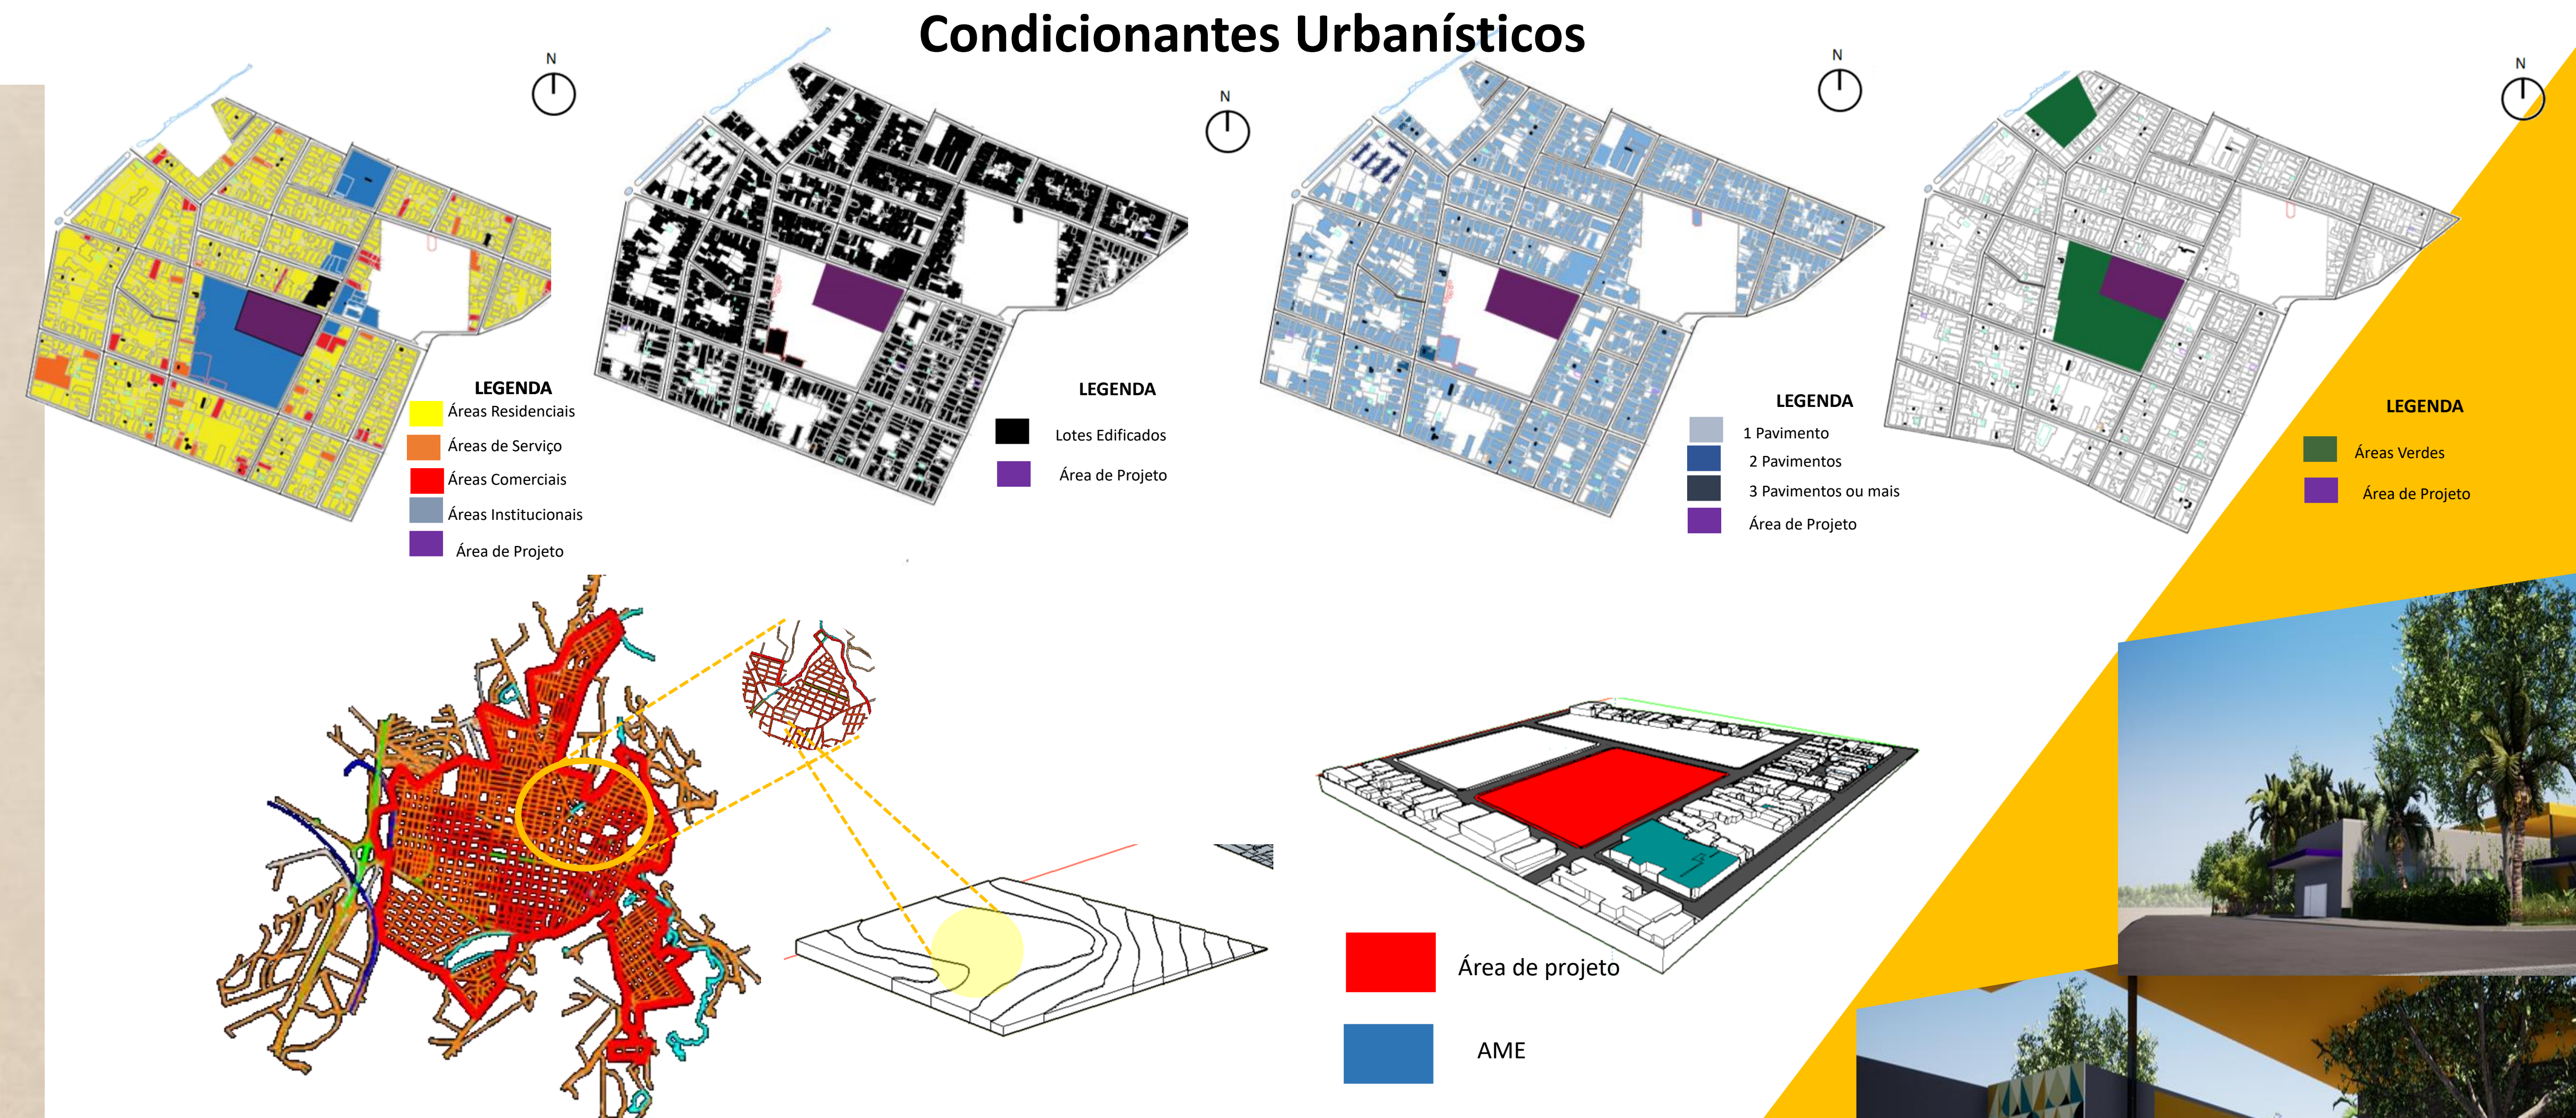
Condicionantes Urbanísticos

N

LEGENDA
Áreas Residenciais
Áreas de Serviço
Áreas Comerciais
Áreas Institucionais
Área de Projeto

N

LEGENDA
Lotes Edificados
Área de Projeto

N

LEGENDA
1 Pavimento
2 Pavimentos
3 Pavimentos ou mais
Área de Projeto

N

LEGENDA
Áreas Verdes
Área de Projeto

Área de projeto
AME